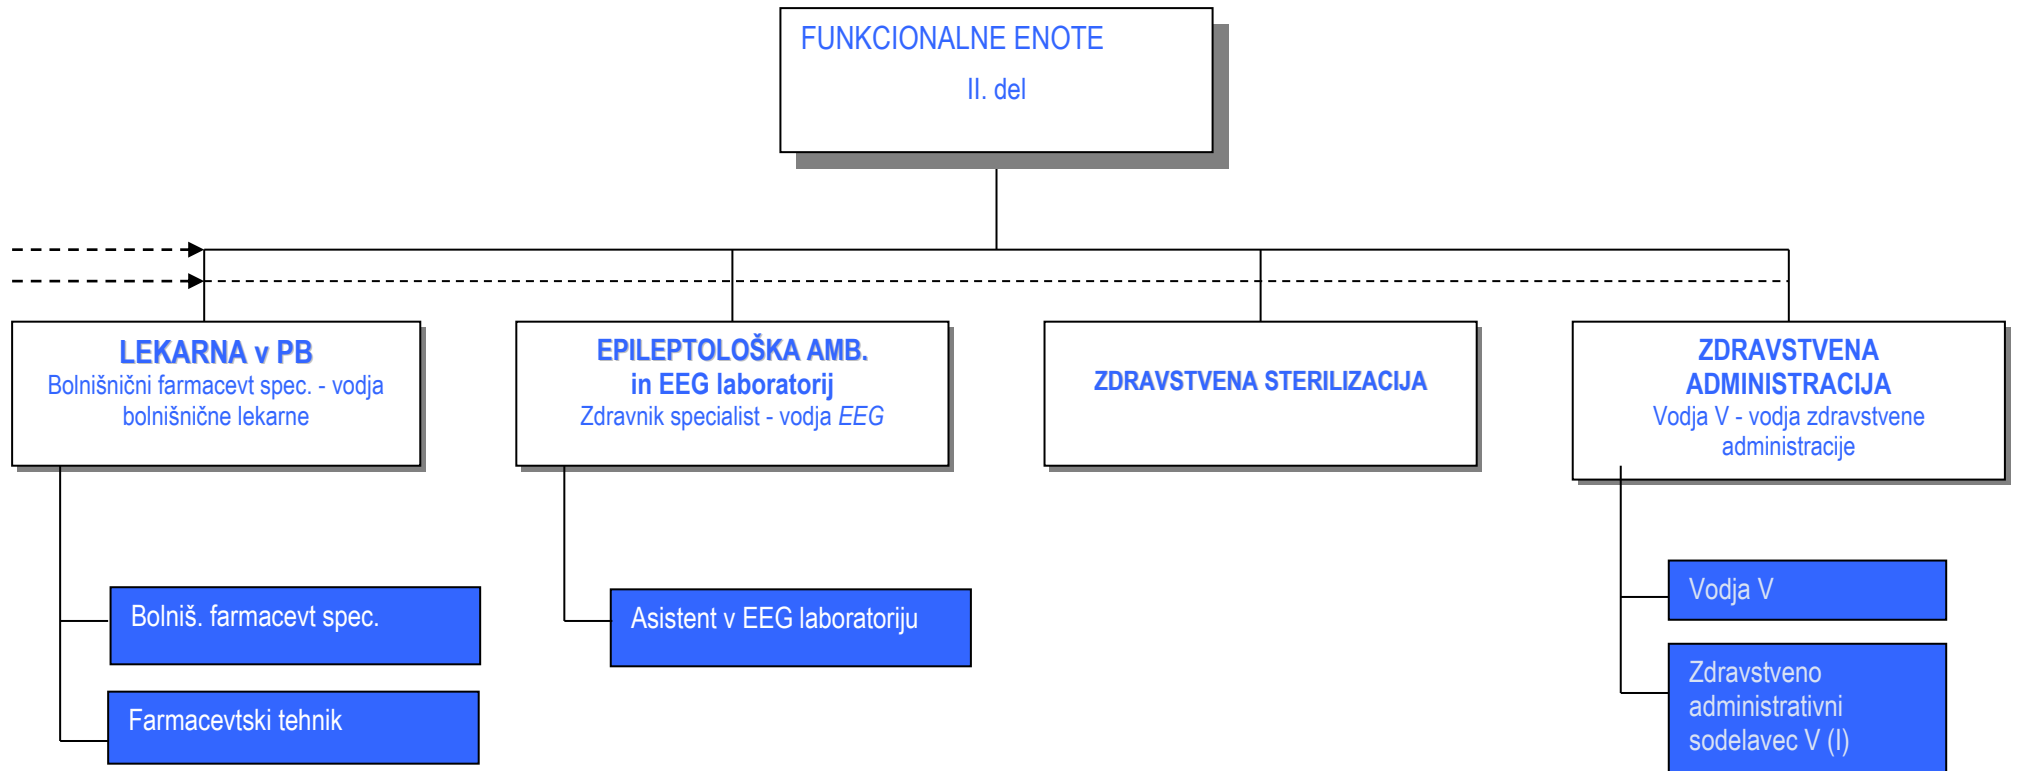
FUNKCIONALNE ENOTE
II. del

LEKARNA v PB
Bolnišnični farmacevt spec. - vodja bolnišnične lekarne

EPILEPTOLOŠKA AMB. in EEG laboratorij
Zdravnik specialist - vodja EEG

ZDRAVSTVENA STERILIZACIJA

ZDRAVSTVENA ADMINISTRACIJA
Vodja V - vodja zdravstvene administracije

Bolniš. farmacevt spec.

Farmacevtski tehnik

Asistent v EEG laboratoriju

Vodja V

Zdravstveno administrativni sodelavec V (I)